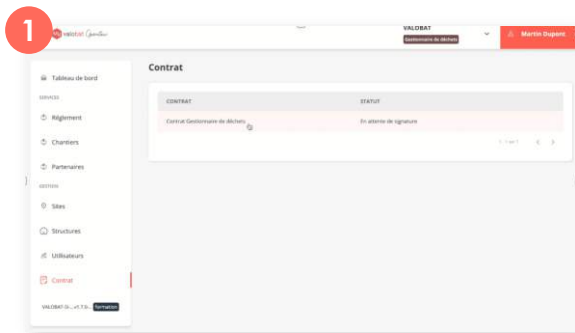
1

valobat Opérateur

VALOBAT
Gestionnaire de déchets

Martin Dupont

Tableau de bord
SERVICES
Règlement
Chantiers
Partenaires
GESTION
Sites
Structures
Utilisateurs
Contrat

VALOBAT GI... v1.7.9 Formation

Contrat

| CONTRAT | STATUT |
|---|---|
| Contrat Gestionnaire de déchets | En attente de signature |

1 - 1 sur 1